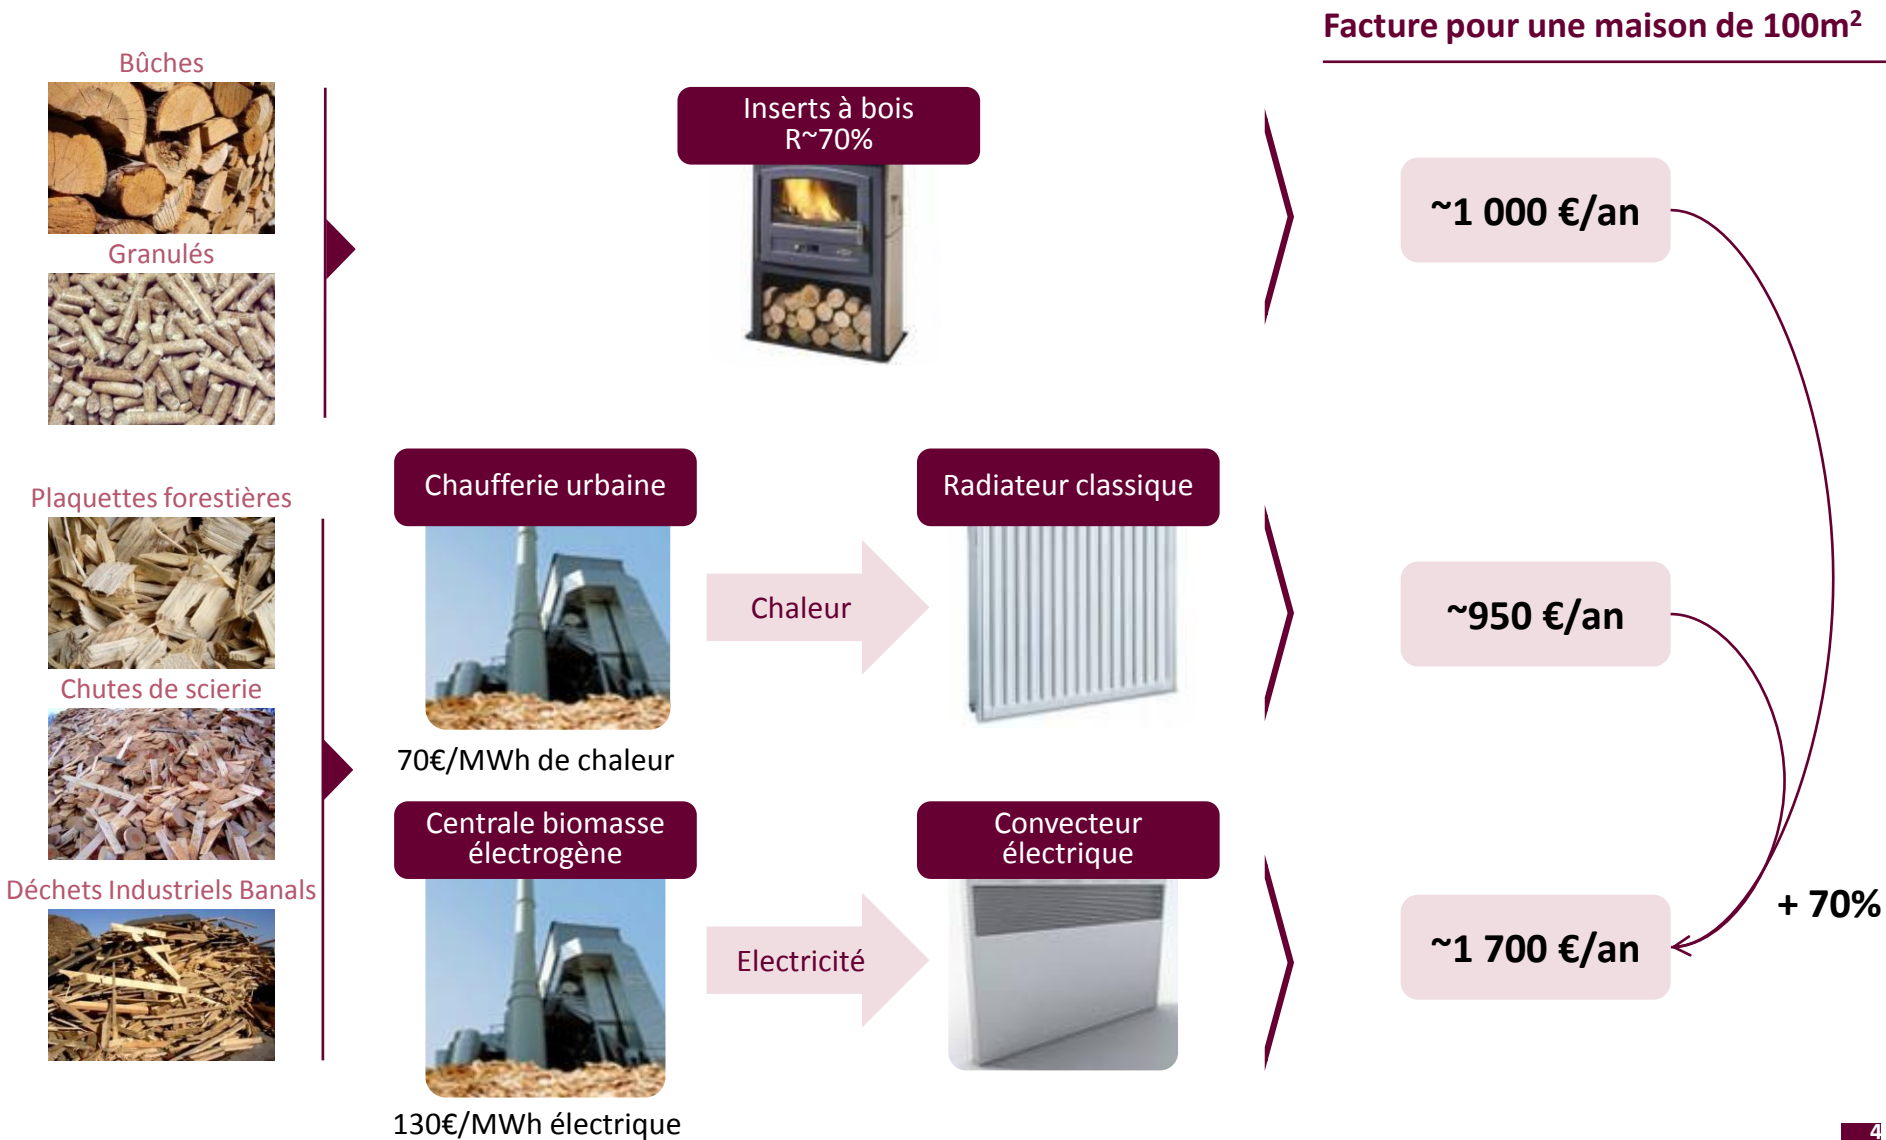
Facture pour une maison de 100m²

Bûches

Granulés

Inserts à bois
R~70%

~1 000 €/an

Plaquettes forestières

Chutes de scierie

Déchets Industriels Banals

Chaufferie urbaine

Radiateur classique

Chaleur

~950 €/an

70€/MWh de chaleur

Centrale biomasse électrogène

Convecteur électrique

Electricité

~1 700 €/an

+ 70%

130€/MWh électrique

4